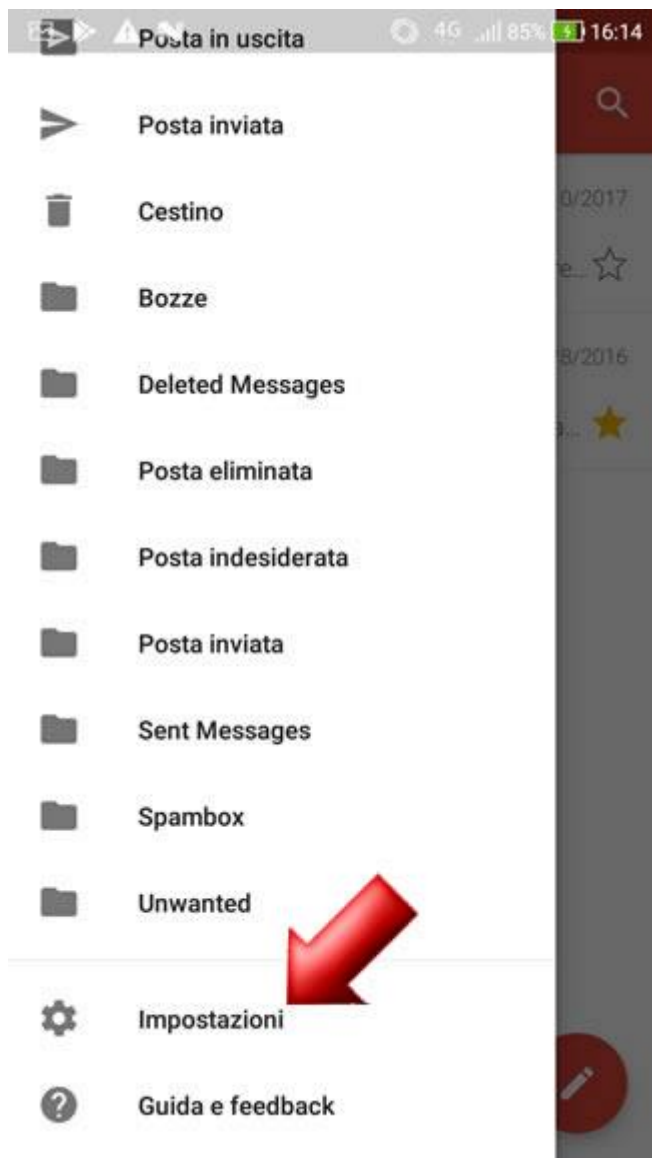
4G 85% 16:14

Posta in uscita

Posta inviata

Cestino

Bozze

Deleted Messages

Posta eliminata

Posta indesiderata

Posta inviata

Sent Messages

Spambox

Unwanted

Impostazioni

Guida e feedback

0/2017

e...

8/2016

a...